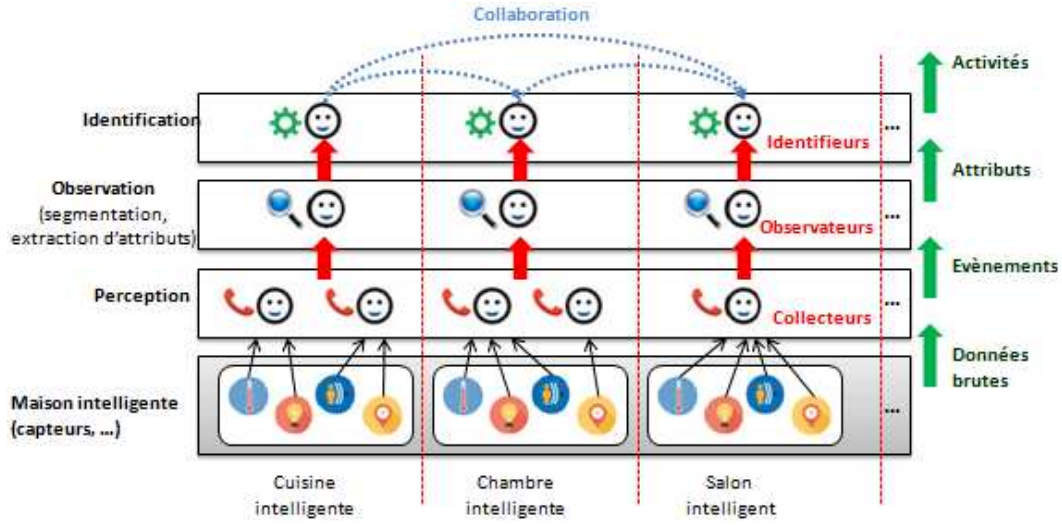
Collaboration

Identification

Observation (segmentation, extraction d'attributs)

Perception

Maison intelligente (capteurs, ...)

Identifieurs

Observateurs

Collecteurs

...

...

...

...

Activités

Attributs

Evènements

Données brutes

Cuisine intelligente

Chambre intelligente

Salon intelligent